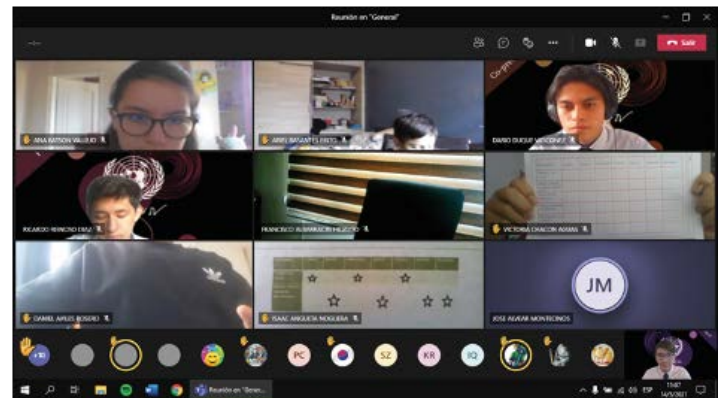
Reunión en "General"

Salir

ANA RATSON VALLEJO

ARIEL BARANTES PRETO

DARIO DUQUE MENDOZA

RICARDO REINOSO DIAZ

FRANCISCO ALBARRACIN HIGUERA

VICTORIA CHACON ADAMS

DANIEL ARIAS ROSERO

ISAAC ANGUITA NOGUERA

JM

JOSE ALVEAR MONTECINOS

+10

PC

SZ

KR

IQ

Reunión en "Gene...

ESP

15:07
14/5/2021